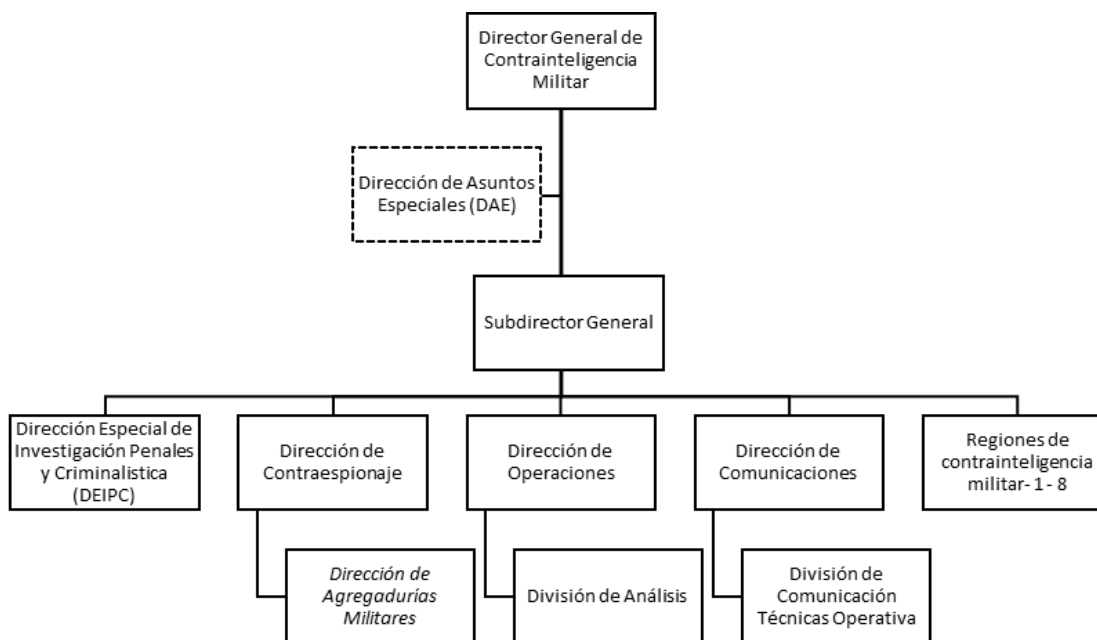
Director General de Contrainteligencia Militar

Dirección de Asuntos Especiales (DAE)

Subdirector General

Dirección Especial de Investigación Penales y Criminalistica (DEIPC)

Dirección de Contraespionaje

Dirección de Operaciones

Dirección de Comunicaciones

Regiones de contrainteligencia militar- 1 - 8

Dirección de Agregadurías Militares

División de Análisis

División de Comunicación Técnicas Operativa